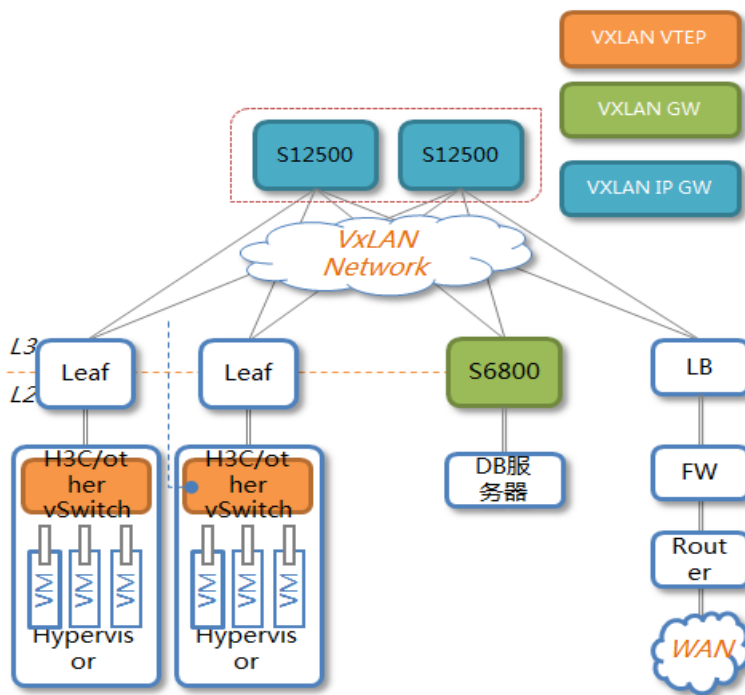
VXLAN VTEP

VXLAN GW

VXLAN IP GW

S12500

S12500

VxLAN Network

L3

L2

Leaf

Leaf

S6800

LB

H3C/other vSwitch

VM VM VM

Hypervisor

H3C/other vSwitch

VM VM VM

Hypervisor

DB服务器

FW

Router

WAN